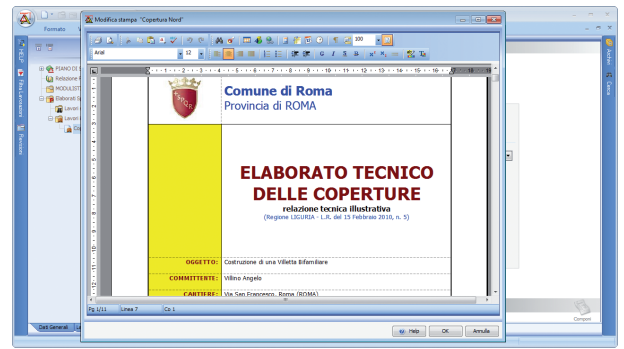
Formato

Modifica stampa "Copertura Nord"

Arial 12 100

HELP
Files Lavorazioni
Fornitori

PIANO DI
Relazione
MODULIST
Elaborati
Lavori
Lavori

Comune di Roma
Provincia di ROMA

ELABORATO TECNICO DELLE COPERTURE
relazione tecnica illustrativa
(Regione LIGURIA - L.R. del 15 Febbraio 2010, n. 5)

| | |
|---|---|
| OGGETTO: | Costruzione di una Villetta Bifamiliare |
| COMMITTENTE: | Villino Angelo |
| CANTIERE: | Via San Francesco, Roma (ROMA) |

Pg 1/11 Linea 7 Co 1

Help OK Annulla

Dati Generali

Archivi
Calcol

Compon